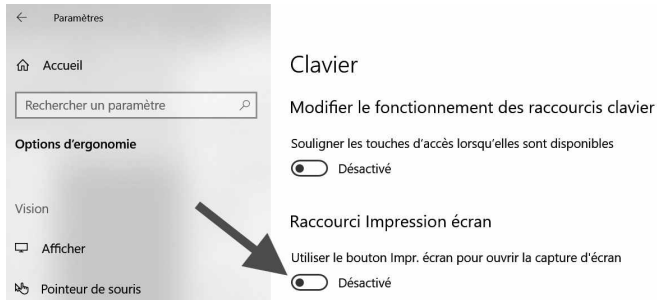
← Paramètres

Accueil

Rechercher un paramètre

Options d'ergonomie

Vision

Afficher

Pointeur de souris

Clavier

Modifier le fonctionnement des raccourcis clavier

Souligner les touches d'accès lorsqu'elles sont disponibles

Désactivé

Raccourci Impression écran

Utiliser le bouton Impr. écran pour ouvrir la capture d'écran

Désactivé